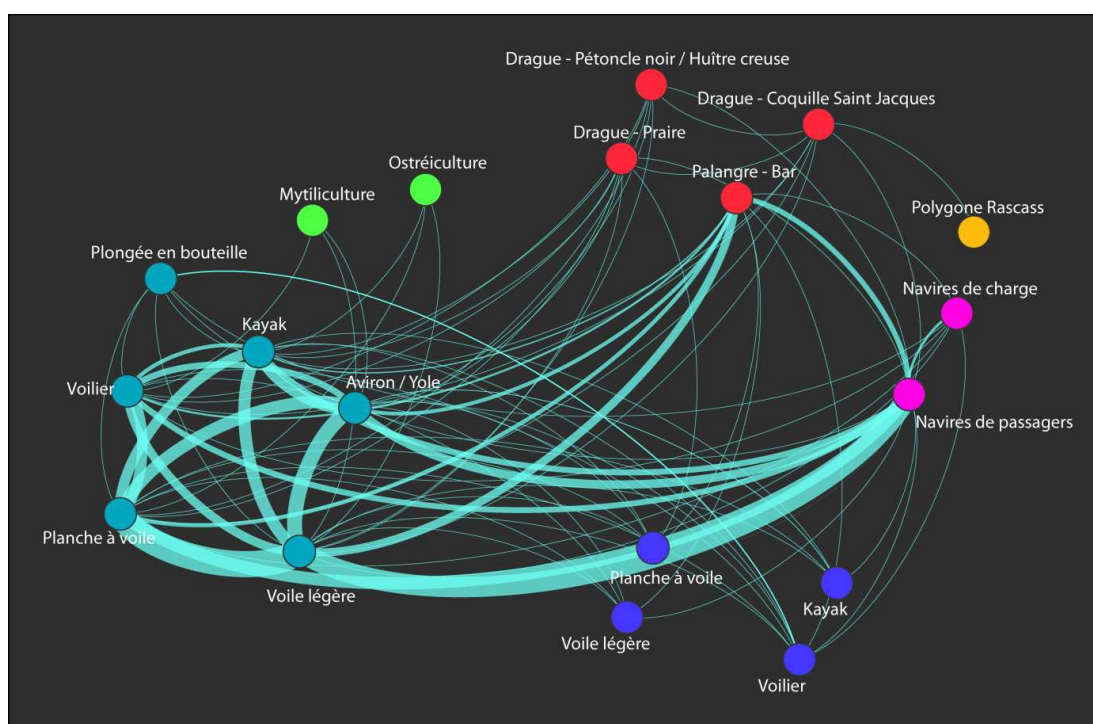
Drague - Pétoncle noir / Huître creuse
Drague - Coquille Saint Jacques
Drague - Praire
Palangre - Bar
Ostréiculture
Mytiliculture
Polygone Rascass
Plongée en bouteille
Navires de charge
Kayak
Voilier
Aviron / Yole
Navires de passagers
Planche à voile
Voile légère
Planche à voile
Kayak
Voile légère
Voilier